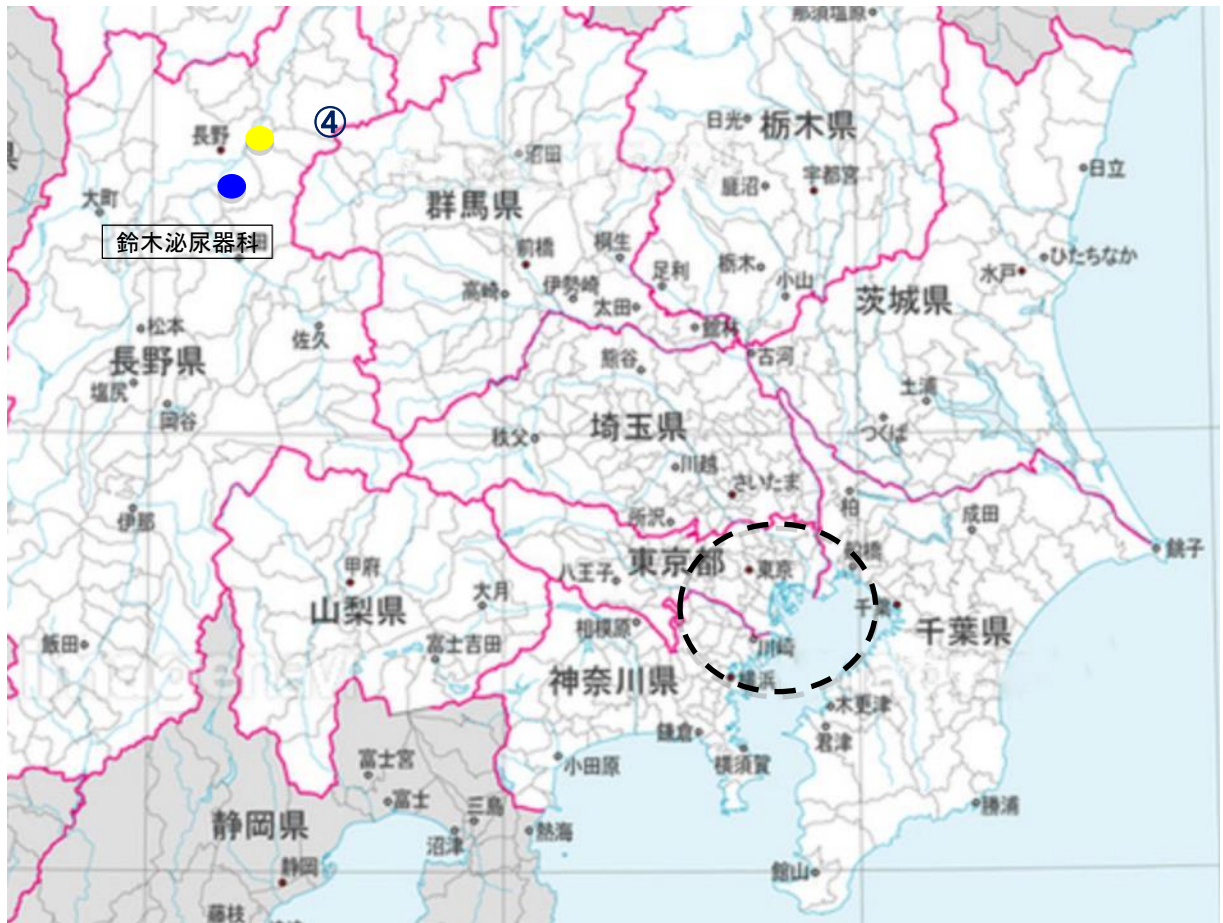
那須塩原

④

長野

大町

鈴木泌尿器科

沼田

日光

栃木県

宇都宮

鹿沼

日立

群馬県

前橋

桐生

高崎

伊勢崎

足利

栃木

太田

小山

水戸

ひたちなか

茨城県

館林

古河

松本

佐久

長野県

塩尻

岡谷

熊谷

土浦

埼玉県

秩父

つくば

川越

さいたま

柏

伊那

所沢

成田

甲府

八王子

東京都

船橋

東京

銚子

大月

山梨県

相模原

千葉

川崎

千葉県

飯田

富士吉田

神奈川県

横浜

木更津

鎌倉

君津

富士宮

小田原

横須賀

富士

三島

勝浦

静岡県

熱海

沼津

静岡

館山

藤枝